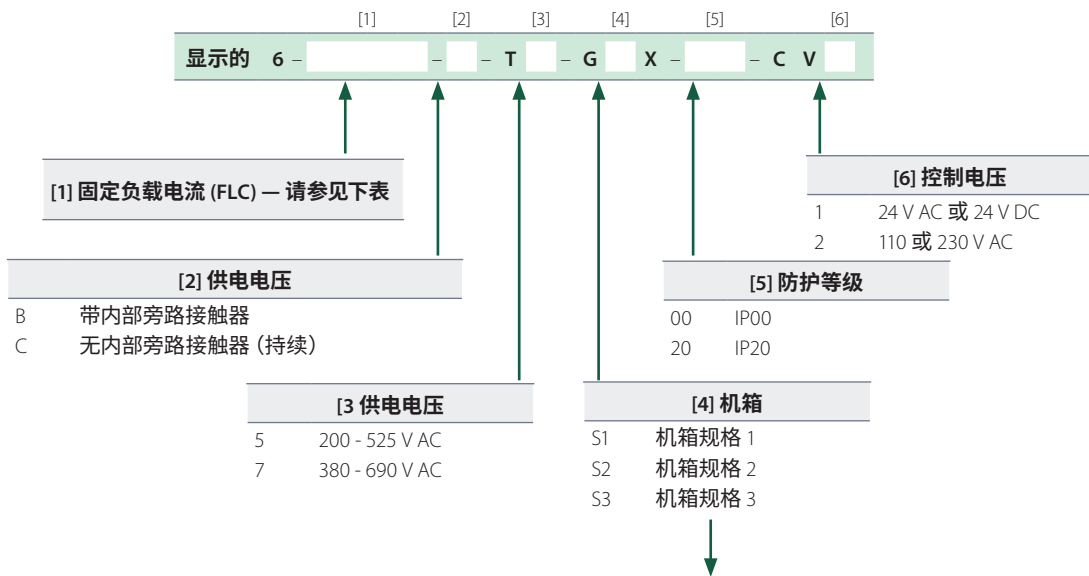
[1] [2] [3] [4] [5] [6]

显示的 6 – – – T – G X – – C V

[1] 固定负载电流 (FLC) — 请参见下表

[6] 控制电压

1 24 V AC 或 24 V DC

2 110 或 230 V AC

[2] 供电电压

B 带内部旁路接触器

C 无内部旁路接触器（持续）

[5] 防护等级

00 IP00

20 IP20

[3 供电电压

5 200 - 525 V AC

7 380 - 690 V AC

[4] 机箱

S1 机箱规格 1

S2 机箱规格 2

S3 机箱规格 3